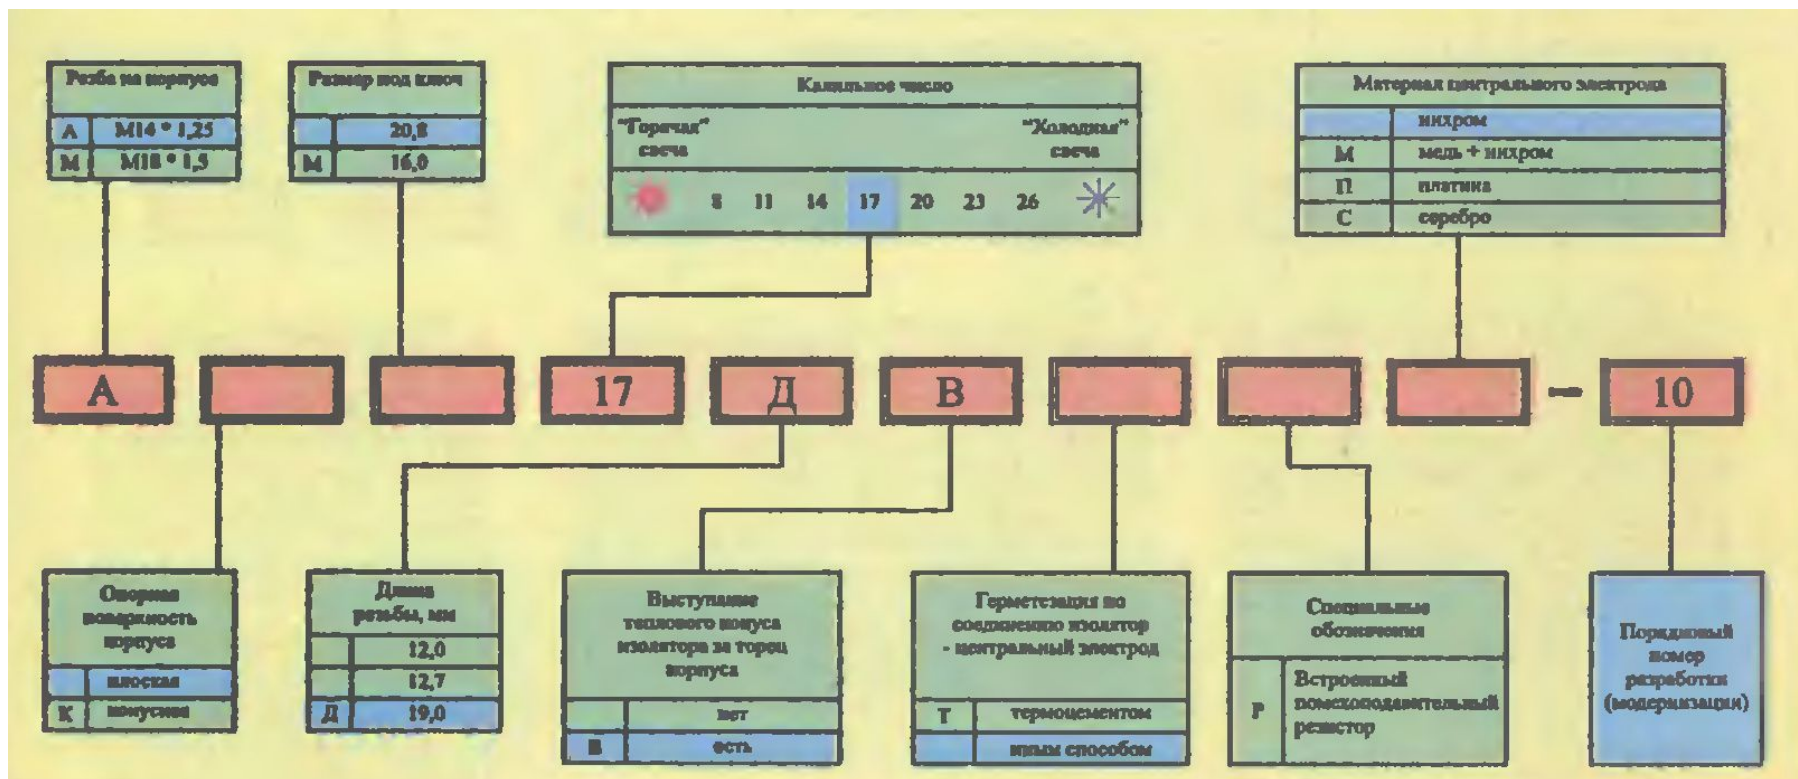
Резьба на корпусе

| А | М14 * 1,25 |
|---|---|
| М | М18 * 1,5 |

Размер под ключ

| | 20,8 |
|---|---|
| М | 16,0 |

Калильное число

"Горячая" свеча

"Холодная" свеча

8 11 14 17 20 23 26

Материал центрального электрода

| | нихром |
|---|---|
| М | медь + нихром |
| П | платина |
| С | серебро |

А 17 Д В – 10

Опорная поверхность корпуса

| | плоская |
|---|---|
| К | конусная |

Длина резьбы, мм

| | 12,0 |
|---|---|
| | 12,7 |
| Д | 19,0 |

Выступание теплового конуса изолятора за торец корпуса

| | нет |
|---|---|
| В | есть |

Герметезация по соединению изолятор - центральный электрод

| Т | термоцементом |
|---|---|
| | иным способом |

Специальные обозначения

| Р | Встроенный помехоподавительный резистор |
|---|---|

Порядковый номер разработки (модернизации)